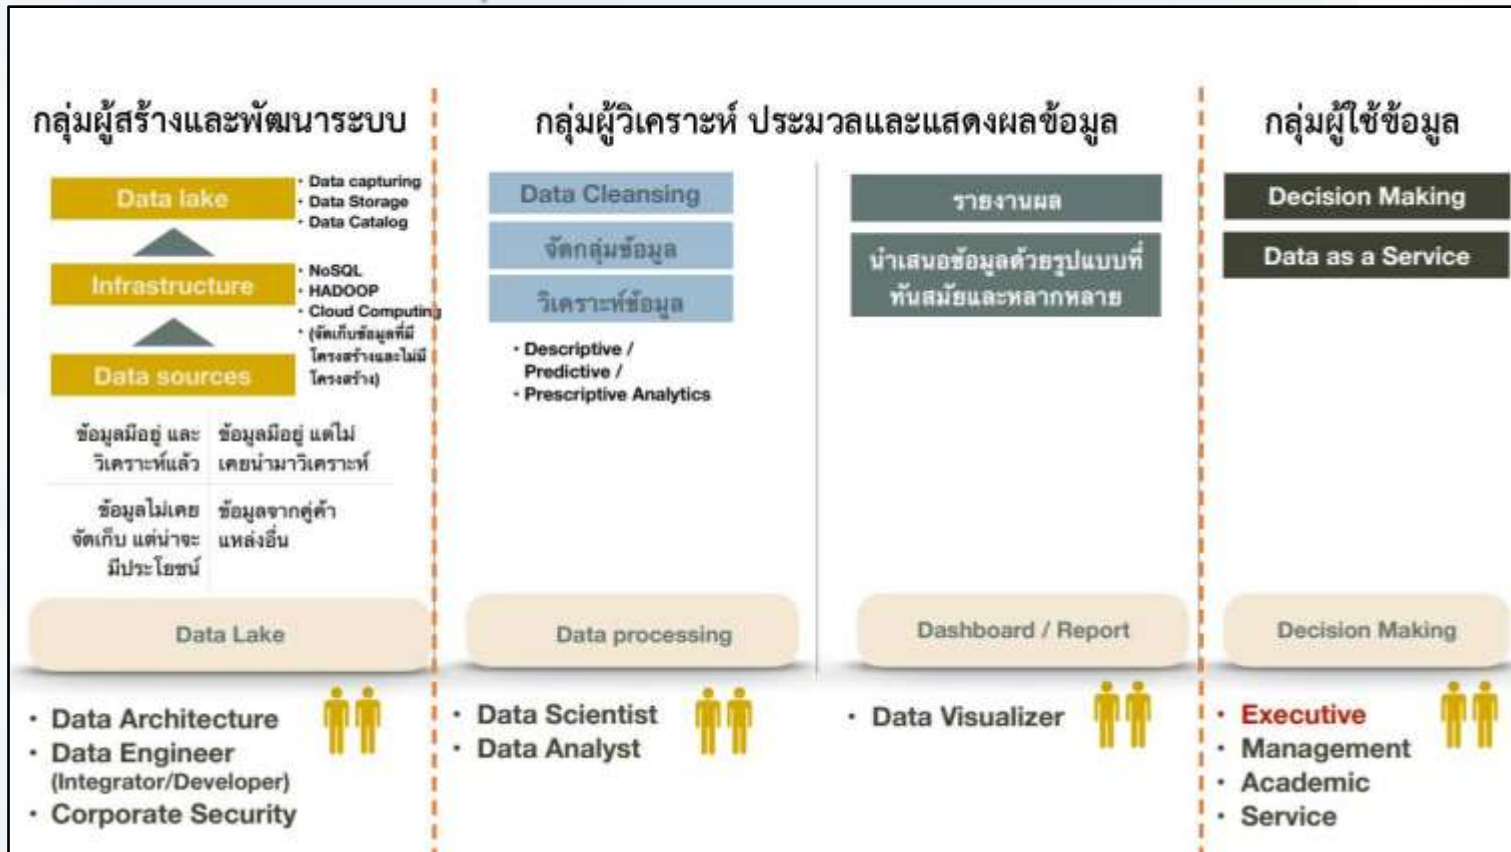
กลุ่มผู้สร้างและพัฒนาระบบ

Data lake

- Data capturing
- Data Storage
- Data Catalog

Infrastructure

- NoSQL
- HADOOP
- Cloud Computing
- (จัดเก็บข้อมูลที่มีโครงสร้างและไม่มีโครงสร้าง)

Data sources

| ข้อมูลมีอยู่ และวิเคราะห์แล้ว | ข้อมูลมีอยู่ แต่ไม่เคยนำมาวิเคราะห์ |
|---|---|
| ข้อมูลไม่เคยจัดเก็บ แต่น่าจะมีประโยชน์ | ข้อมูลจากคู่ค้าแหล่งอื่น |

Data Lake

- Data Architecture
- Data Engineer (Integrator/Developer)
- Corporate Security

กลุ่มผู้วิเคราะห์ ประมวลและแสดงผลข้อมูล

Data Cleansing

จัดกลุ่มข้อมูล

วิเคราะห์ข้อมูล

- Descriptive / Predictive /
- Prescriptive Analytics

Data processing

- Data Scientist
- Data Analyst

รายงานผล

นำเสนอข้อมูลด้วยรูปแบบที่ทันสมัยและหลากหลาย

Dashboard / Report

- Data Visualizer

กลุ่มผู้ใช้ข้อมูล

Decision Making

Data as a Service

Decision Making

- Executive
- Management
- Academic
- Service